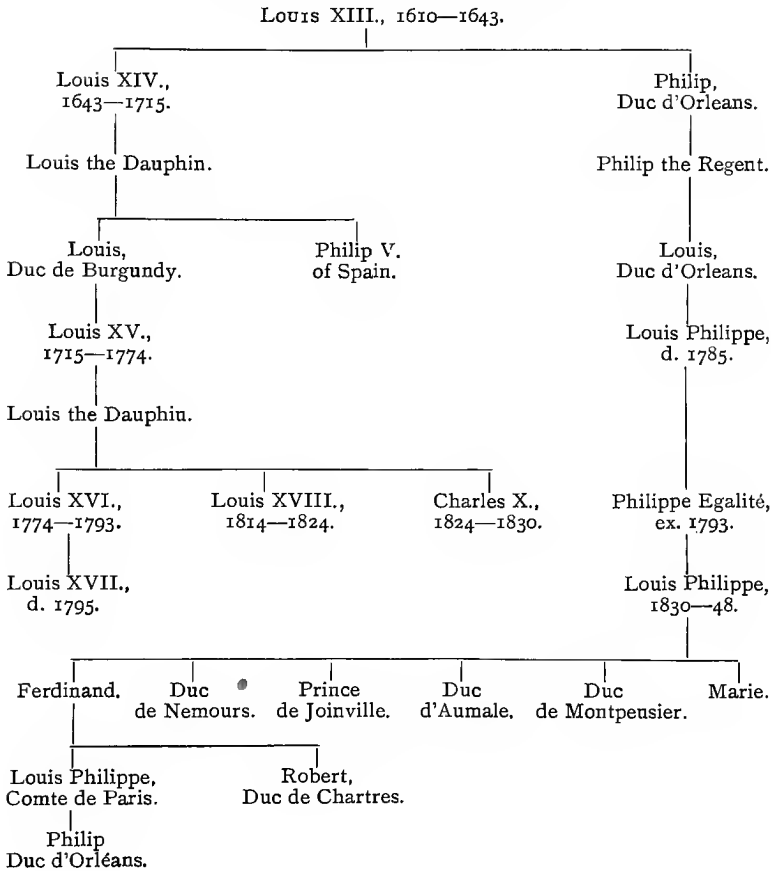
Louis XIII., 1610—1643.

Louis XIV., 1643—1715.

Louis the Dauphin.

Louis, Duc de Burgundy.

Philip V. of Spain.

Louis XV., 1715—1774.

Louis the Dauphiu.

Louis XVI., 1774—1793.

Louis XVIII., 1814—1824.

Charles X., 1824—1830.

Louis XVII., d. 1795.

Philip, Duc d'Orleans.

Philip the Regent.

Louis, Duc d'Orleans.

Louis Philippe, d. 1785.

Philippe Egalité, ex. 1793.

Louis Philippe, 1830—48.

Ferdinand.

Duc de Nemours.

Prince de Joinville.

Duc d'Aumale.

Duc de Montpeusier.

Marie.

Louis Philippe, Comte de Paris.

Robert, Duc de Chartres.

Philip Duc d'Orléans.